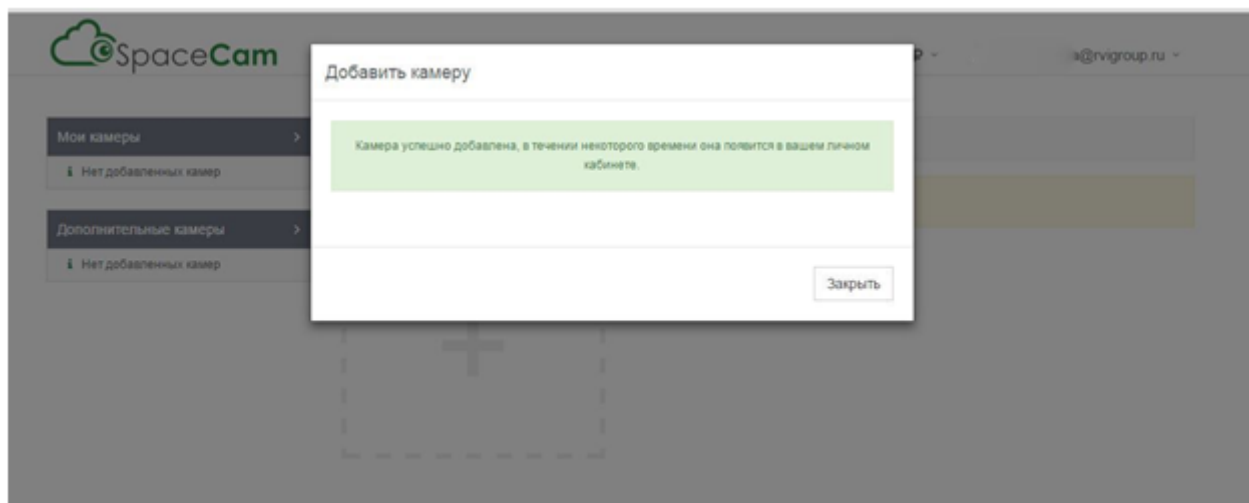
SpaceCam

Р ~

a@rvigroup.ru ~

Мои камеры

Нет добавленных камер

Дополнительные камеры

Нет добавленных камер

Добавить камеру

Камера успешно добавлена, в течении некоторого времени она появится в вашем личном кабинете.

Закрыть